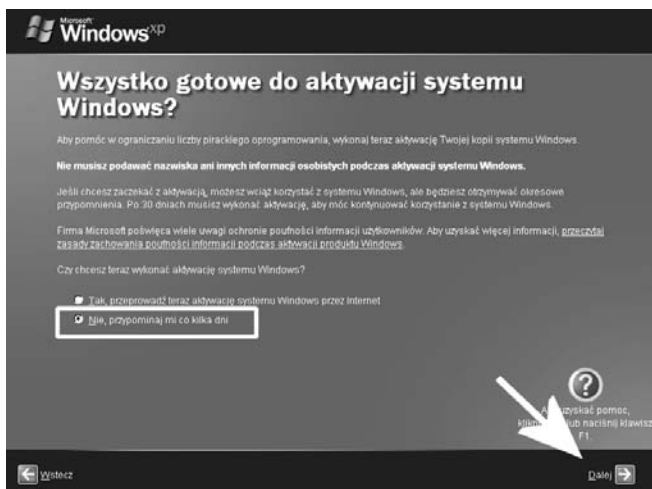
Microsoft Windows$^{xp}$

Wszystko gotowe do aktywacji systemu Windows?

Aby pomóc w ograniczaniu liczby pirackiego oprogramowania, wykonaj teraz aktywację Twojej kopii systemu Windows.

Nie musisz podawać nazwiska ani innych informacji osobistych podczas aktywacji systemu Windows.

Jeśli chcesz zaczekać z aktywacją, możesz wciąż korzystać z systemu Windows, ale będziesz otrzymywać okresowe przypomnienia. Po 30 dniach musisz wykonać aktywację, aby móc kontynuować korzystanie z systemu Windows.

Firma Microsoft poświęca wiele uwagi ochronie poufności informacji użytkowników. Aby uzyskać więcej informacji, przeczytaj zasady zachowania poufności informacji podczas aktywacji produktu Windows.

Czy chcesz teraz wykonać aktywację systemu Windows?

Tak, przeprowadź teraz aktywację systemu Windows przez Internet

Nie, przypominaj mi co kilka dni

A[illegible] uzyskać pomoc, klikn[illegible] lub naciśnij klawisz F1.

Wstecz

Dalej